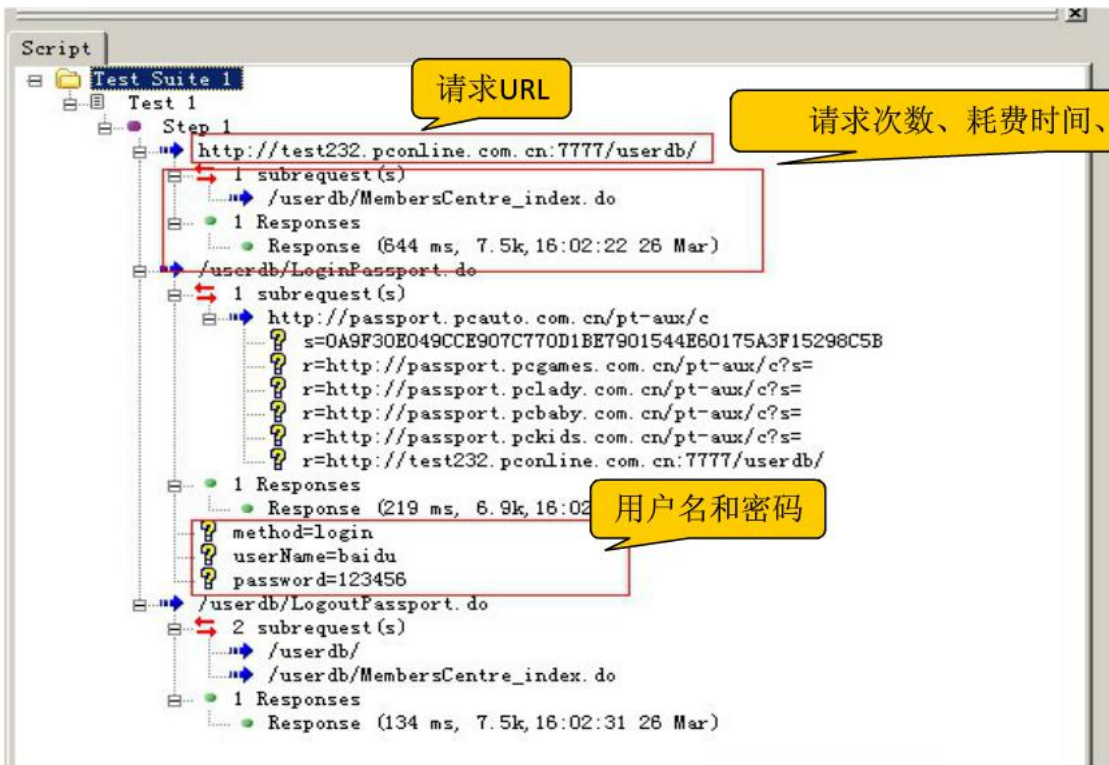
Script

Test Suite 1
Test 1
Step 1
http://test232.pconline.com.cn:7777/userdb/
1 subrequest(s)
/userdb/MembersCentre_index.do
1 Responses
Response (644 ms, 7.5k, 16:02:22 26 Mar)
/userdb/LoginPassport.do
1 subrequest(s)
http://passport.pcauto.com.cn/pt-aux/c
s=0A9F30E049CCE907C770D1BE7901544E60175A3F15298C5B
r=http://passport.pcgames.com.cn/pt-aux/c?s=
r=http://passport.pclady.com.cn/pt-aux/c?s=
r=http://passport.pcbaby.com.cn/pt-aux/c?s=
r=http://passport.pckids.com.cn/pt-aux/c?s=
r=http://test232.pconline.com.cn:7777/userdb/
1 Responses
Response (219 ms, 6.9k, 16:02
method=login
userName=baidu
password=123456
/userdb/LogoutPassport.do
2 subrequest(s)
/userdb/
/userdb/MembersCentre_index.do
1 Responses
Response (134 ms, 7.5k, 16:02:31 26 Mar)

请求URL

请求次数、耗费时间、

用户名和密码